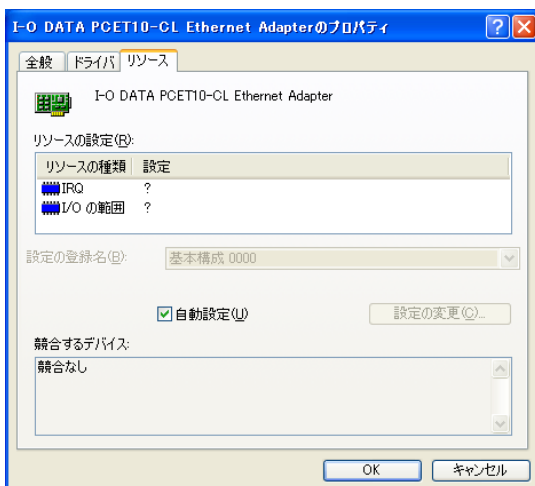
I-O DATA PCET10-CL Ethernet Adapterのプロパティ

全般 | ドライバ | リソース

I-O DATA PCET10-CL Ethernet Adapter

リソースの設定(R):

| リソースの種類 | 設定 |
|---|---|
| IRQ | ? |
| I/O の範囲 | ? |

設定の登録名(B): 基本構成 0000

自動設定(U)

設定の変更(C)...

競合するデバイス:

競合なし

OK

キャンセル